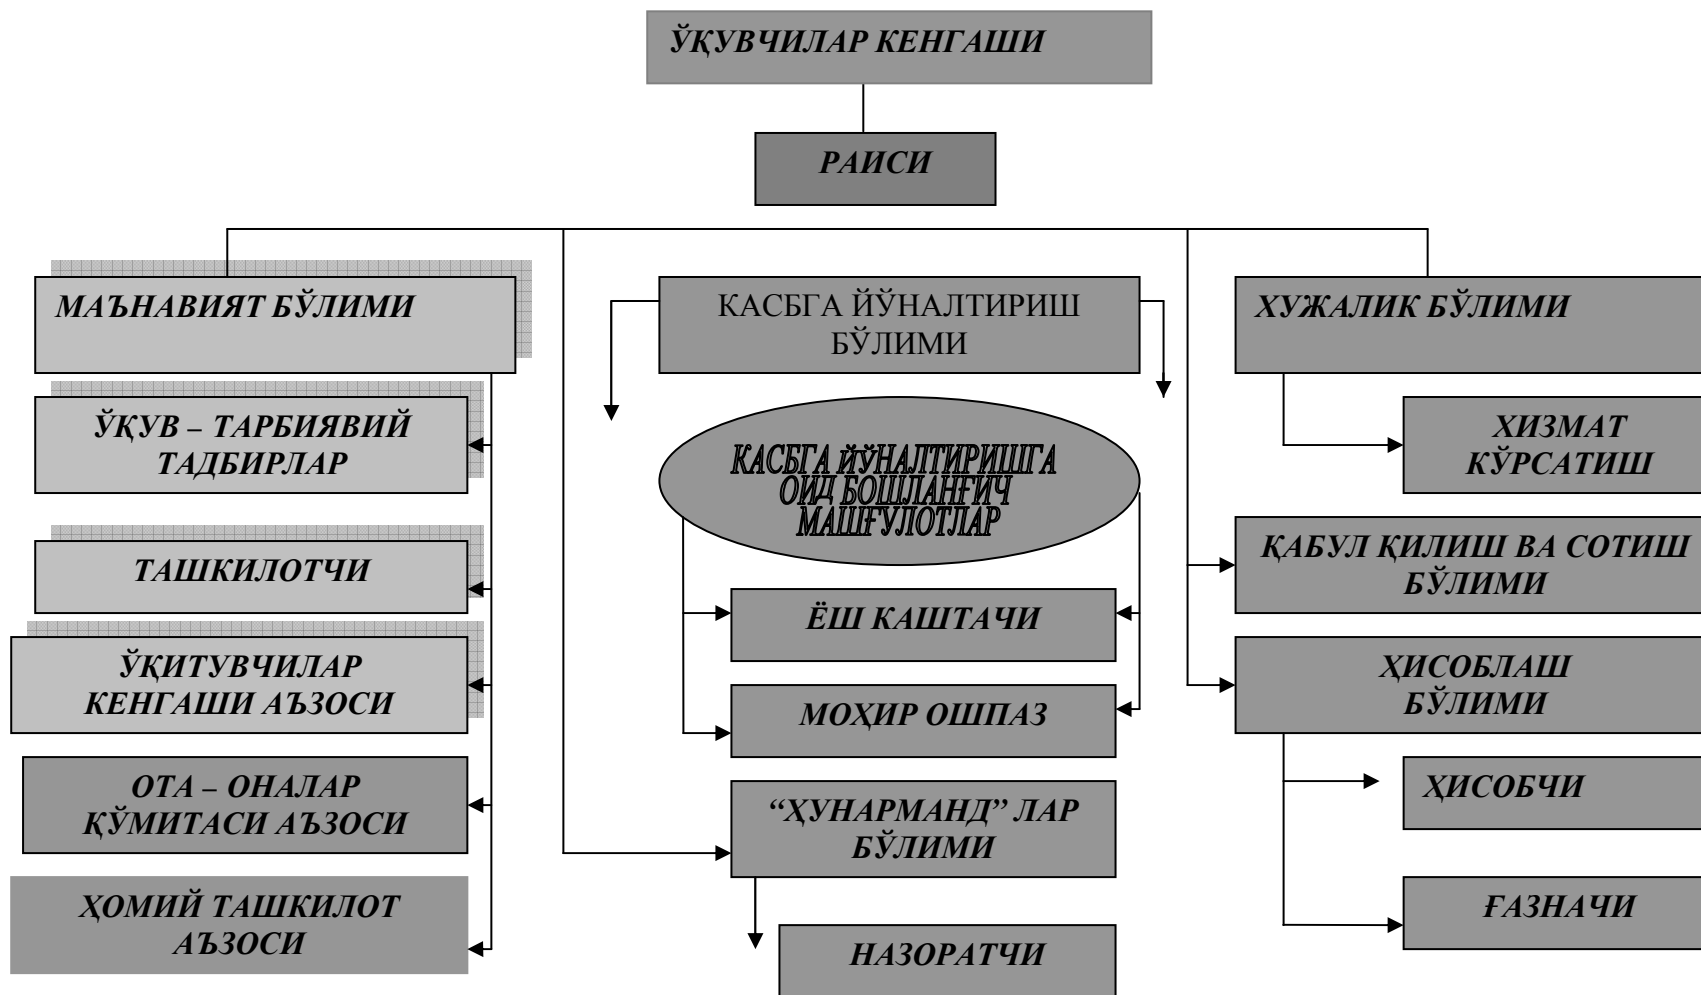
ЎҚУВЧИЛАР КЕНГАШИ

РАИСИ

МАЪНАВИЯТ БЎЛИМИ

ЎҚУВ – ТАРБИЯВИЙ ТАДБИРЛАР

ТАШКИЛОТЧИ

ЎҚИТУВЧИЛАР КЕНГАШИ АЪЗОСИ

ОТА – ОНАЛАР ҚЎМИТАСИ АЪЗОСИ

ҲОМИЙ ТАШКИЛОТ АЪЗОСИ

КАСБГА ЙЎНАЛТИРИШ БЎЛИМИ

КАСБГА ЙЎНАЛТИРИШГА ОИД БОШЛАНҒИЧ МАШҒУЛОТЛАР

ЁШ КАШТАЧИ

МОҲИР ОШПАЗ

“ҲУНАРМАНД” ЛАР БЎЛИМИ

НАЗОРАТЧИ

ХУЖАЛИК БЎЛИМИ

ХИЗМАТ КЎРСАТИШ

ҚАБУЛ ҚИЛИШ ВА СОТИШ БЎЛИМИ

ҲИСОБЛАШ БЎЛИМИ

ҲИСОБЧИ

ҒАЗНАЧИ